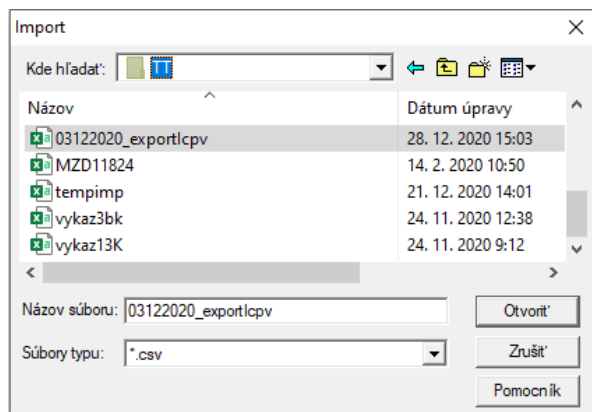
Import

Kde hľadať: TT

| Názov | Dátum úpravy |
|---|---|
| 03122020_exportlcpv | 28. 12. 2020 15:03 |
| MZD11824 | 14. 2. 2020 10:50 |
| tempimp | 21. 12. 2020 14:01 |
| vykaz3bk | 24. 11. 2020 12:38 |
| vykaz13K | 24. 11. 2020 9:12 |

Názov súboru: 03122020_exportlcpv
Otvoriť

Súbory typu: *.csv
Zrušiť

Pomocník